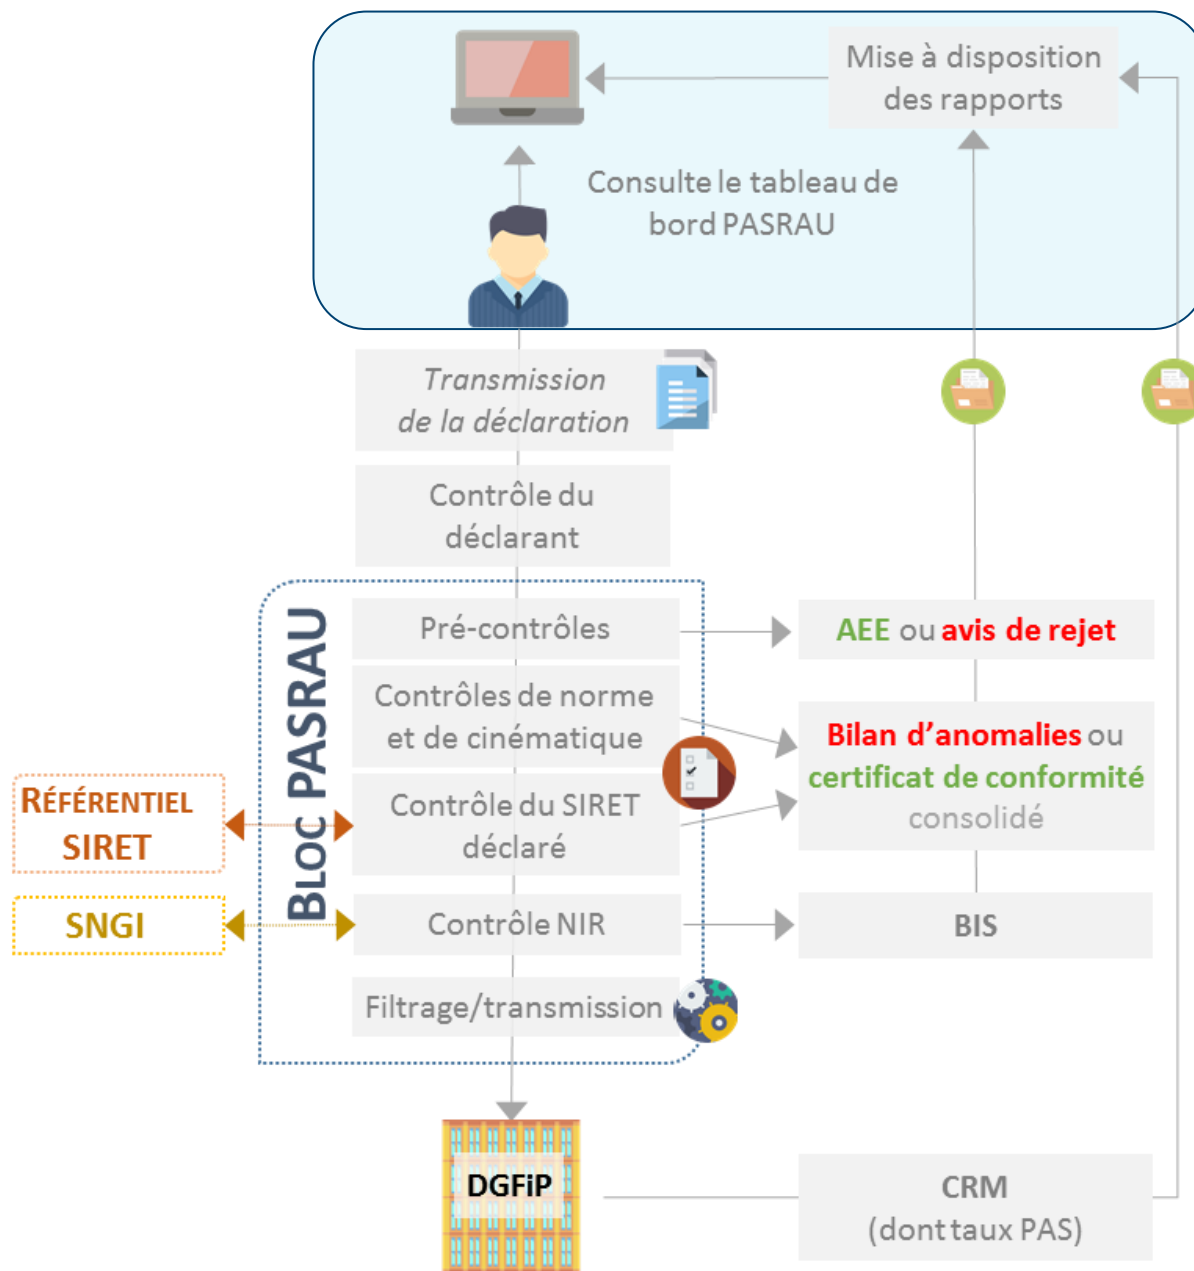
Mise à disposition des rapports

Consulte le tableau de bord PASRAU

Transmission de la déclaration

Contrôle du déclarant

BLOC PASRAU

Pré-contrôles

AEE ou avis de rejet

Contrôles de norme et de cinématique

Bilan d'anomalies ou certificat de conformité consolidé

RÉFÉRENTIEL SIRET

Contrôle du SIRET déclaré

SNGI

Contrôle NIR

BIS

Filtrage/transmission

DGFiP

CRM (dont taux PAS)